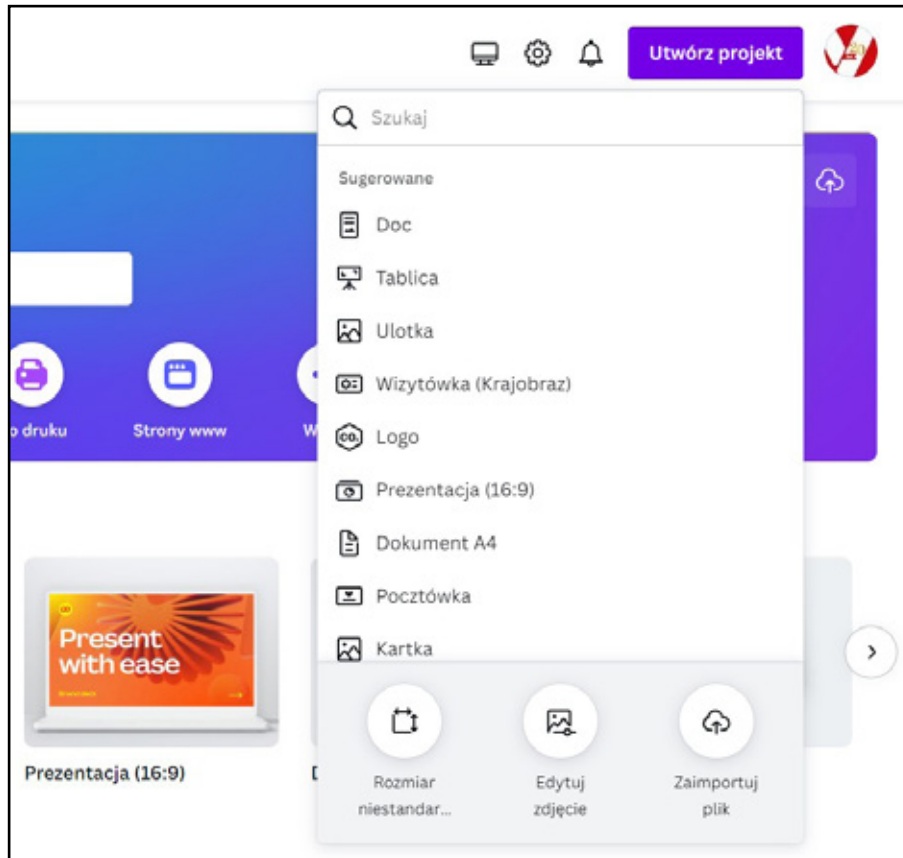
Utwórz projekt

Szukaj

Sugerowane

Doc

Tablica

Ulotka

Wizytówka (Krajobraz)

Logo

Prezentacja (16:9)

Dokument A4

Pocztówka

Kartka

Rozmiar niestandar...

Edytuj zdjęcie

Zaimportuj plik

o druku

Strony www

W

Present with ease

Prezentacja (16:9)

D